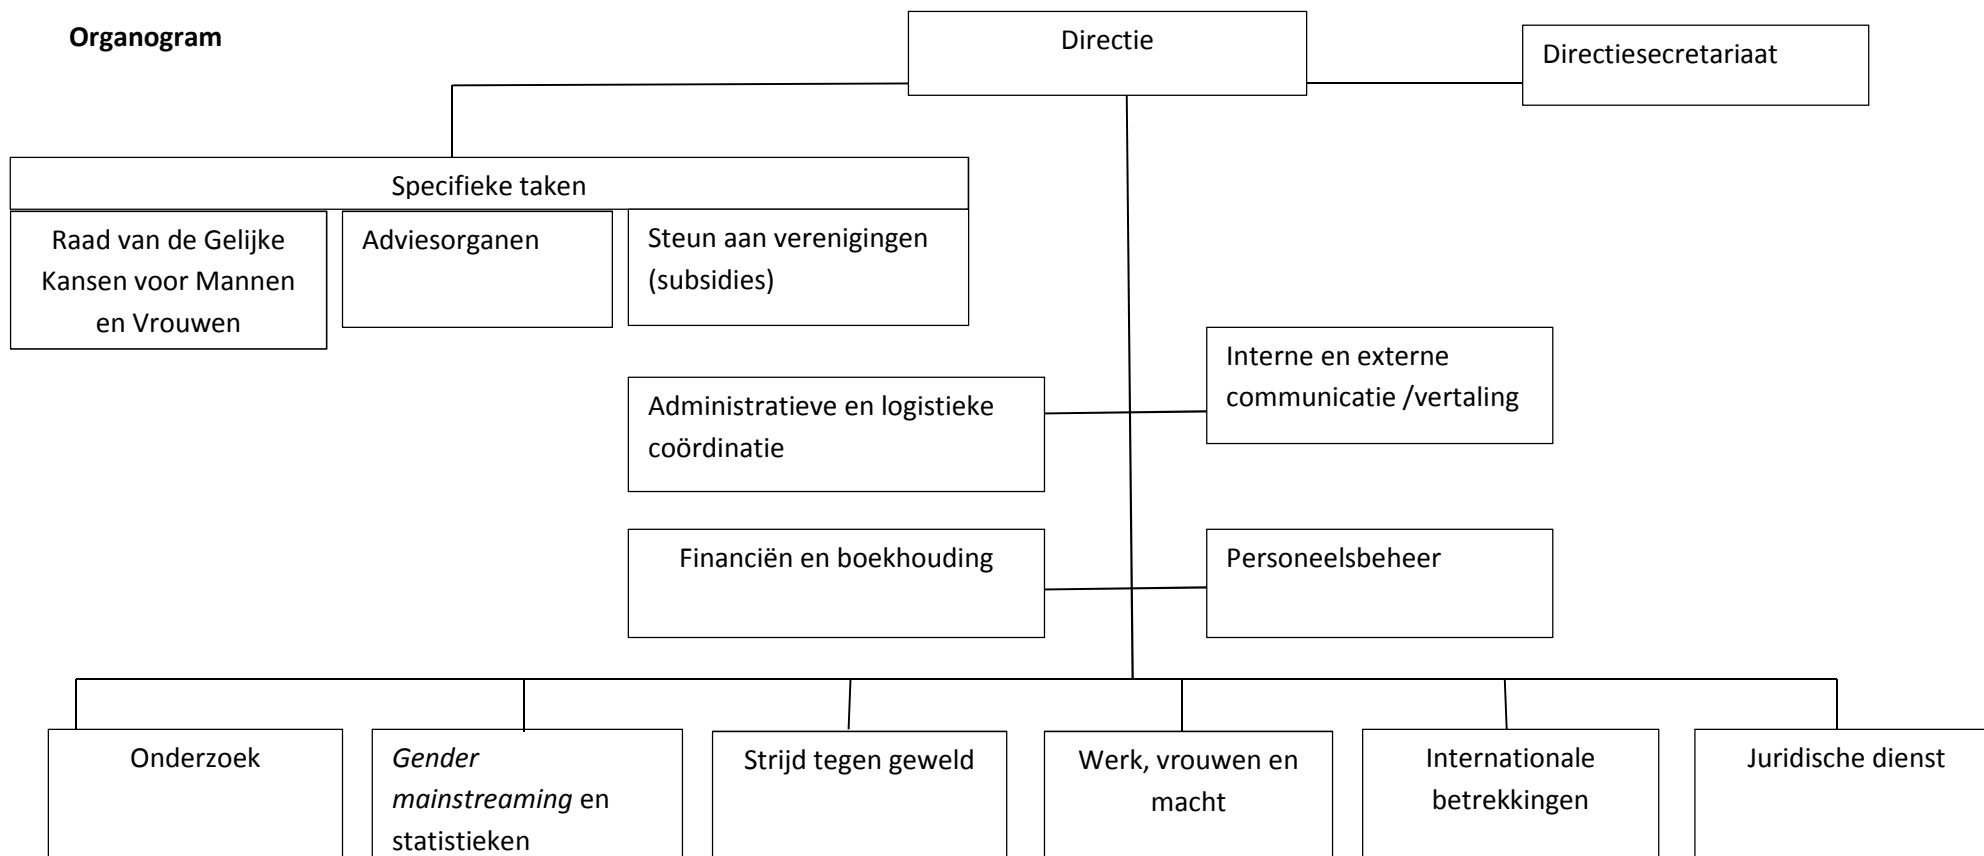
Organogram

Directie

Directiesecretariaat

Specifieke taken

Raad van de Gelijke Kansen voor Mannen en Vrouwen

Adviesorganen

Steun aan verenigingen (subsidies)

Administratieve en logistieke coördinatie

Interne en externe communicatie /vertaling

Financiën en boekhouding

Personeelsbeheer

Onderzoek

Gender mainstreaming en statistieken

Strijd tegen geweld

Werk, vrouwen en macht

Internationale betrekkingen

Juridische dienst